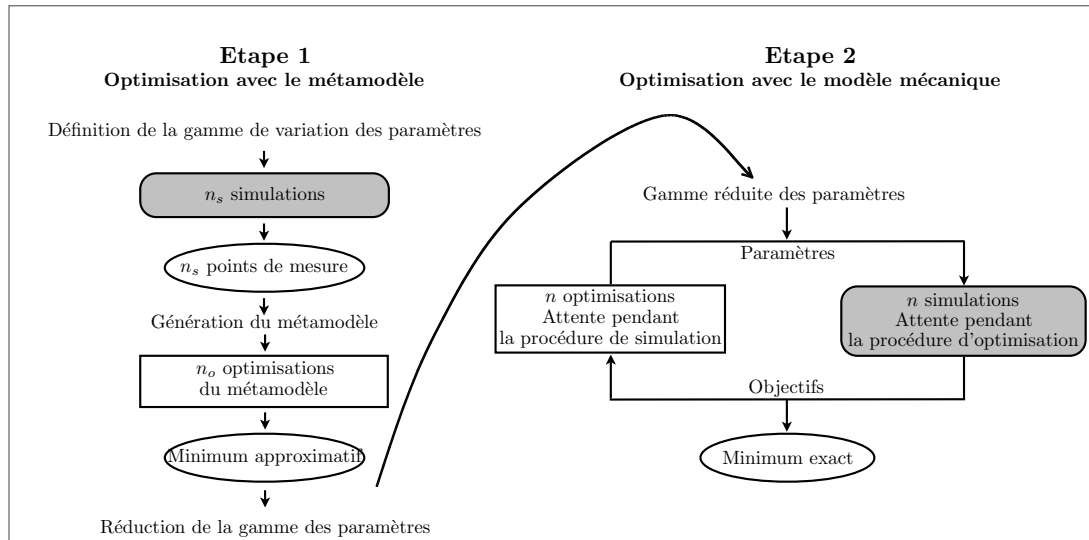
**Etape 1**
**Optimisation avec le métamodèle**

Définition de la gamme de variation des paramètres

$n_s$ simulations

$n_s$ points de mesure

Génération du métamodèle

$n_o$ optimisations du métamodèle

Minimum approximatif

Réduction de la gamme des paramètres

**Etape 2**
**Optimisation avec le modèle mécanique**

Gamme réduite des paramètres

Paramètres

$n$ optimisations
Attente pendant
la procédure de simulation

$n$ simulations
Attente pendant
la procédure d'optimisation

Objectifs

Minimum exact